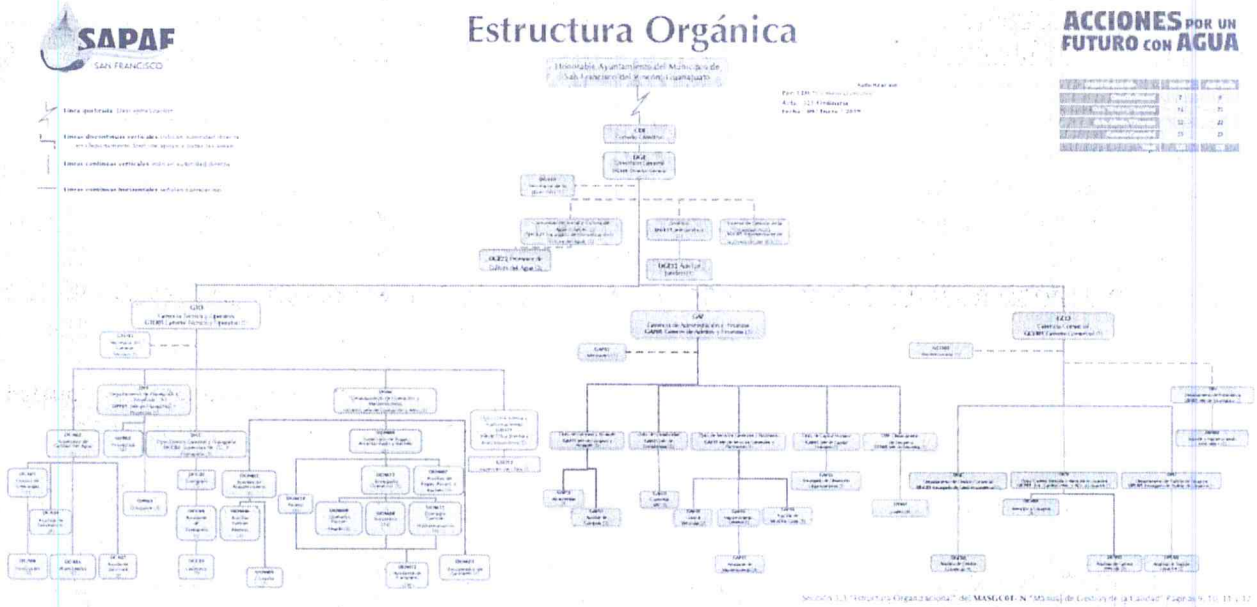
SAPAF
SAN FRANCISCO

Estructura Orgánica

ACCIONES POR UN FUTURO CON AGUA

Honorable Ayuntamiento del Municipio de San Francisco del Rincón, Guanajuato

Línea quebrada: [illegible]

Líneas discontinuas verticales: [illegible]

Líneas continuas verticales: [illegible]

Líneas continuas horizontales: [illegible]

CDE
Consejo Directivo

DGE
Dirección General

GTO
Gerencia Técnica y Operativa

GAF
Gerencia de Administración y Finanzas

GCO
Gerencia Comercial

DGE23 Cultura del Agua

Sección 3.1 "Estructura Organizacional" del MASGC01-N "Manual de Gestión de la Calidad" Páginas 9, 10, 11 y 12